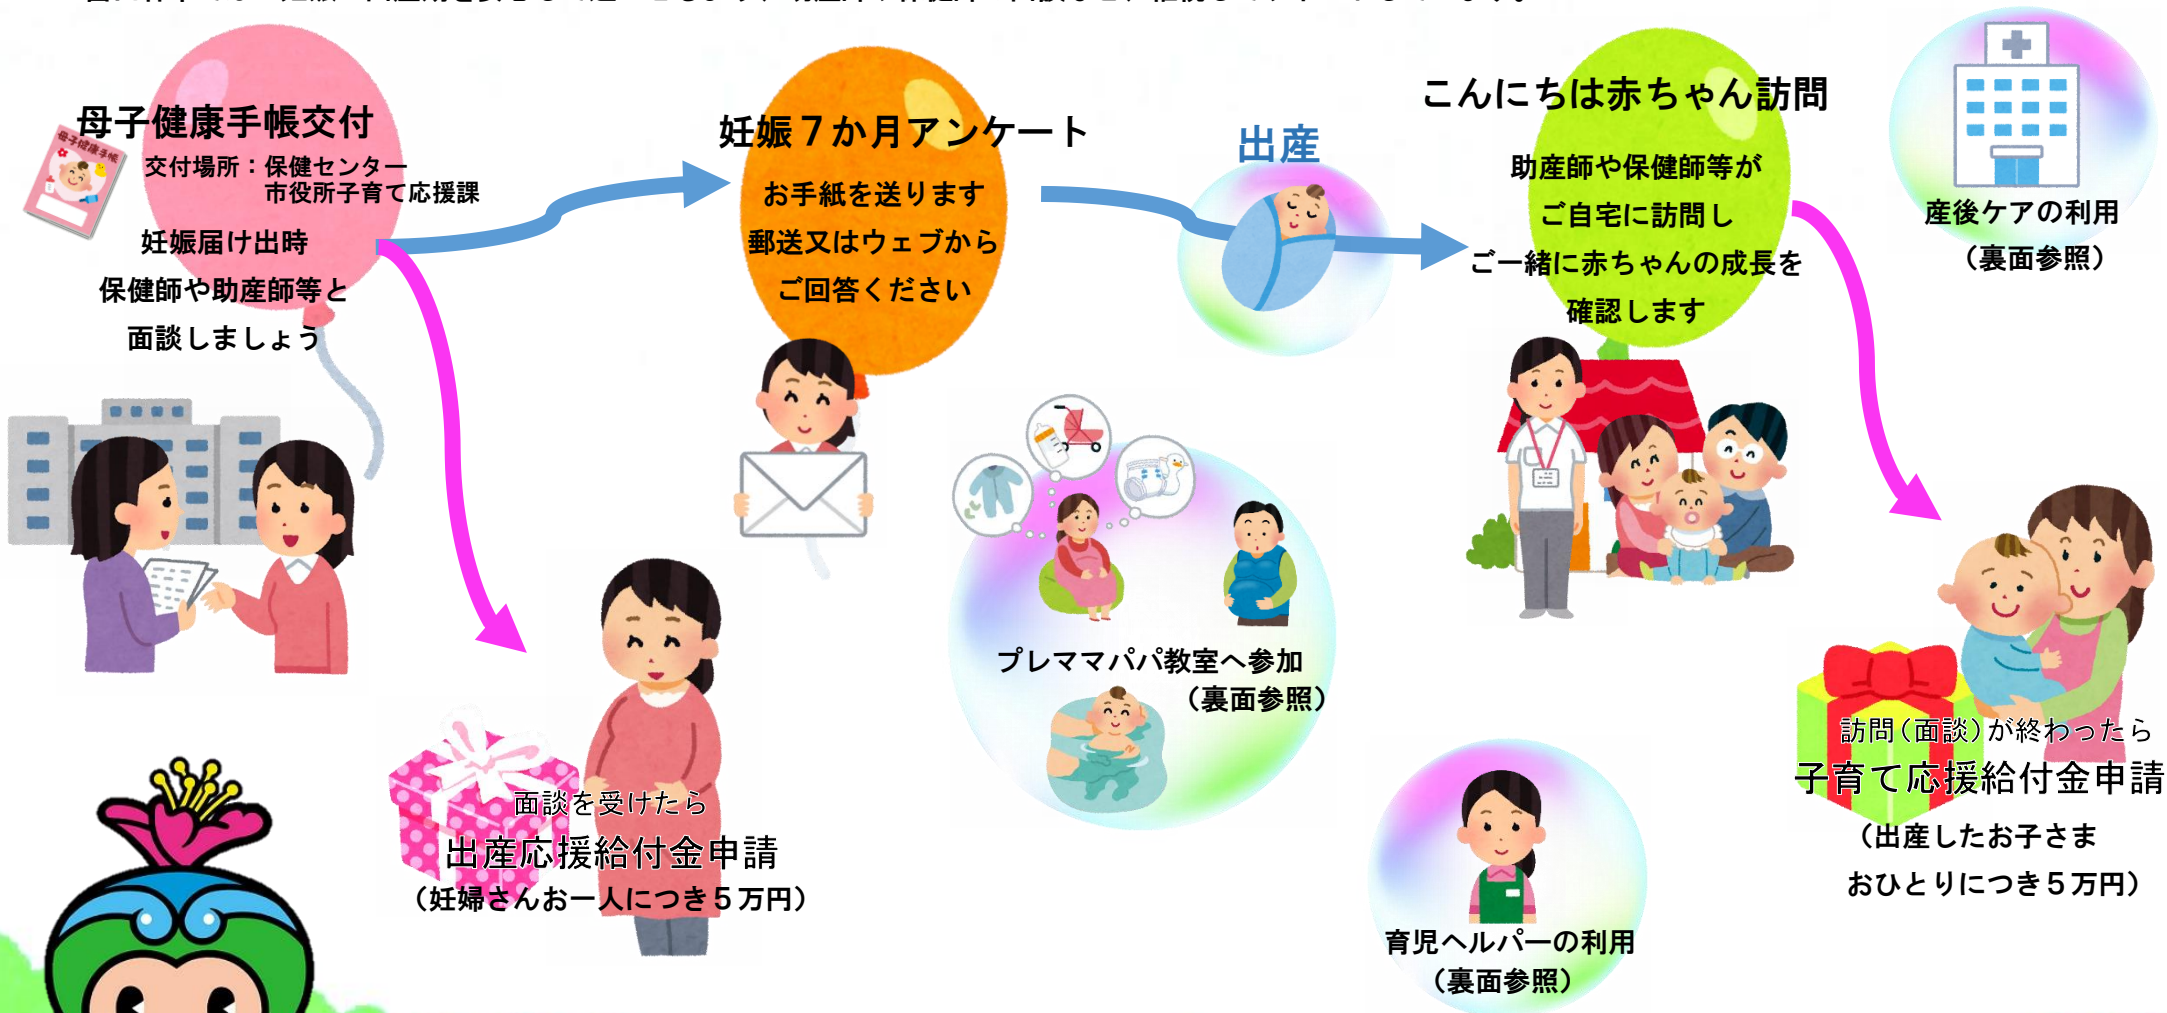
母子健康手帳交付
母子健康手帳
交付場所：保健センター
市役所子育て応援課
妊娠届け出時
保健師や助産師等と
面談しましょう

妊娠７か月アンケート
お手紙を送ります
郵送又はウェブから
ご回答ください

出産

こんにちは赤ちゃん訪問
助産師や保健師等が
ご自宅に訪問し
ご一緒に赤ちゃんの成長を
確認します

産後ケアの利用
（裏面参照）

プレママパパ教室へ参加
（裏面参照）

面談を受けたら
出産応援給付金申請
（妊婦さんお一人につき５万円）

育児ヘルパーの利用
（裏面参照）

訪問（面談）が終わったら
子育て応援給付金申請
（出産したお子さま
おひとりにつき５万円）